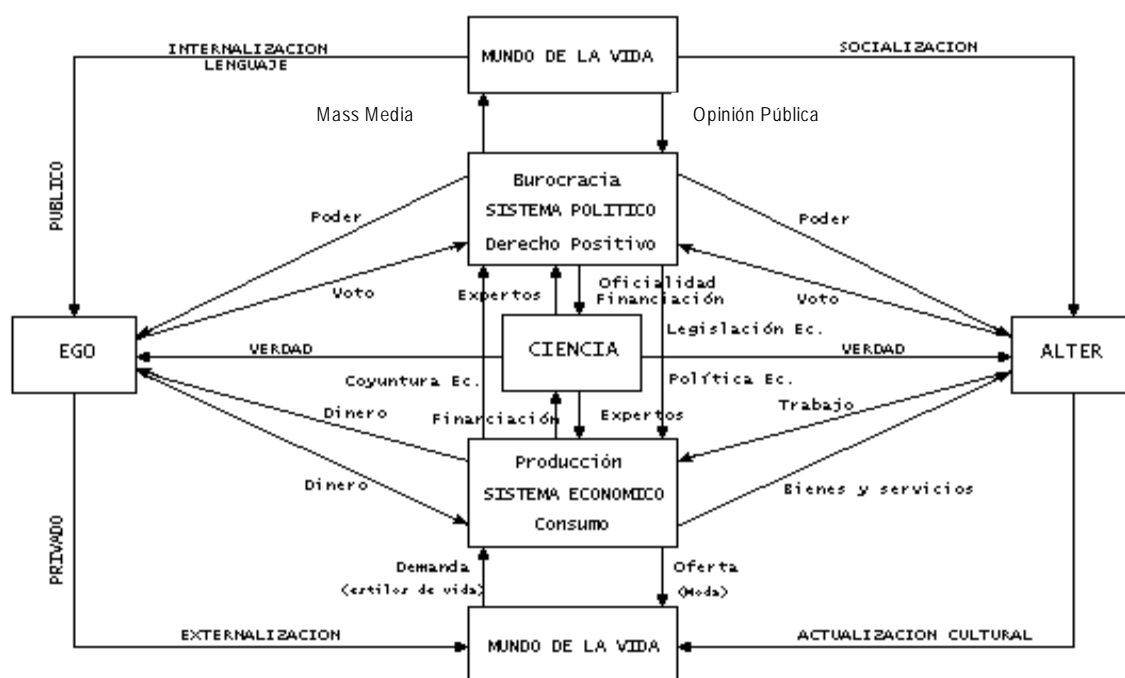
INTERNALIZACION LENGUAJE

MUNDO DE LA VIDA

SOCIALIZACION

Mass Media

Opinión Pública

PUBLICO

Burocracia
SISTEMA POLITICO
Derecho Positivo

Poder

Poder

Voto

Voto

Expertos

Oficialidad
Financiación

Legislación Ec.

EGO

VERDAD

CIENCIA

VERDAD

ALTER

Coyuntura Ec.

Política Ec.

Dinero

Financiación

Expertos

Trabajo

Producción
SISTEMA ECONOMICO
Consumo

Dinero

Bienes y servicios

PRIVADO

Demanda
(estilos de vida)

Oferta
(Moda)

EXTERNALIZACION

MUNDO DE LA VIDA

ACTUALIZACION CULTURAL